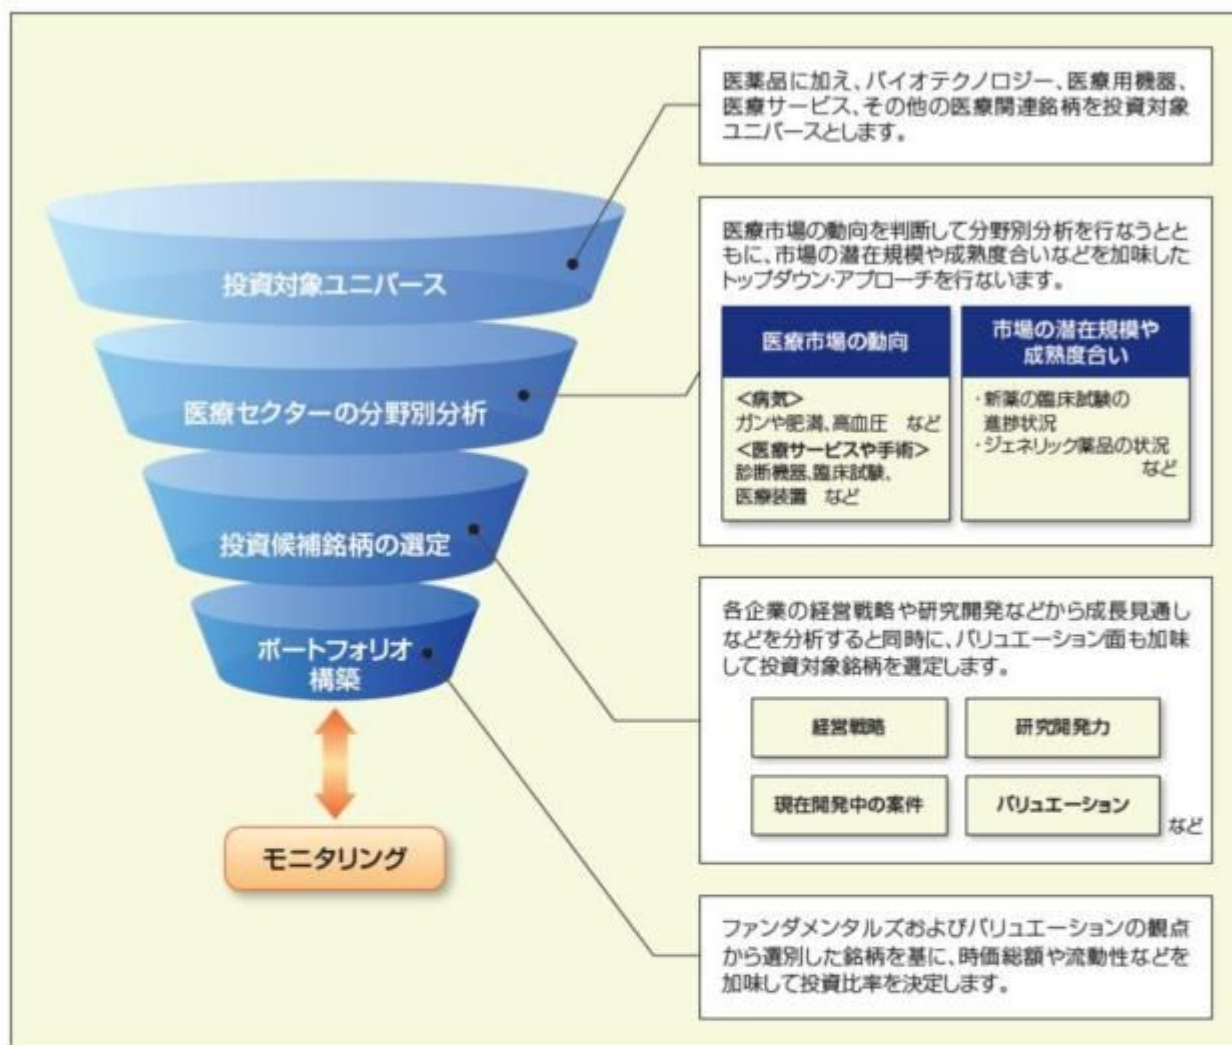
投資対象ユニバース

医療セクターの分野別分析

投資候補銘柄の選定

ポートフォリオ構築

モニタリング

医薬品に加え、バイオテクノロジー、医療用機器、医療サービス、その他の医療関連銘柄を投資対象ユニバースとします。

医療市場の動向を判断して分野別分析を行なうとともに、市場の潜在規模や成熟度合いなどを加味したトップダウン・アプローチを行ないます。

| 医療市場の動向 | 市場の潜在規模や成熟度合い |
|---|---|
| <病気> ガンや肥満、高血圧 など <医療サービスや手術> 診断機器、臨床試験、医療装置 など | ・新薬の臨床試験の進捗状況 ・ジェネリック薬品の状況 など |

各企業の経営戦略や研究開発などから成長見通しなどを分析すると同時に、バリュエーション面も加味して投資対象銘柄を選定します。

経営戦略

研究開発力

現在開発中の案件

バリュエーション

など

ファンダメンタルズおよびバリュエーションの観点から選別した銘柄を基に、時価総額や流動性などを加味して投資比率を決定します。